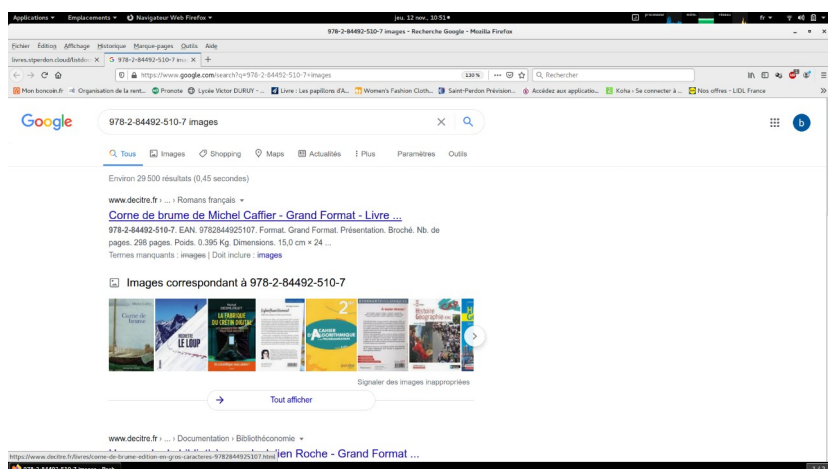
Applications ▾ Emplacements ▾ Navigateur Web Firefox ▾ jeu. 12 nov., 10:51● fr ▾

978-2-84492-510-7 images - Recherche Google - Mozilla Firefox

Fichier Édition Affichage Historique Marque-pages Outils Aide

livres.stperdon.cloud/biblio ✕ | G 978-2-84492-510-7 ima ✕ | +

https://www.google.com/search?q=978-2-84492-510-7+images 130% Rechercher

Mon boncoin.fr | Organisation de la rent... | Pronote | Lycée Victor DURUY - ... | Livre : Les papillons d'A... | Women's Fashion Cloth... | Saint-Perdon Prévision... | Accédez aux applicatio... | Koha › Se connecter à ... | Nos offres - LIDL France

Google 978-2-84492-510-7 images

Tous Images Shopping Maps Actualités Plus Paramètres Outils

Environ 29 500 résultats (0,45 secondes)

www.decitre.fr › ... › Romans français ▾

Corne de brume de Michel Caffier - Grand Format - Livre ...

978-2-84492-510-7. EAN. 9782844925107. Format. Grand Format. Présentation. Broché. Nb. de pages. 298 pages. Poids. 0.395 Kg. Dimensions. 15,0 cm × 24 ...

Termes manquants : images | Doit inclure : images

Images correspondant à 978-2-84492-510-7

Corne de brume | LE LOUP | LA FABRIQUE DU CRÉTIN DIGITAL | CAHIER ALGORITHMIQUE | Histoire Géographie

Signaler des images inappropriées

Tout afficher

www.decitre.fr › ... › Documentation › Bibliothéconomie ▾

https://www.decitre.fr/livres/corne-de-brume-edition-en-gros-caracteres-9782844925107.html ...ien Roche - Grand Format ...

978-2-84492-510-7 images - Rech...